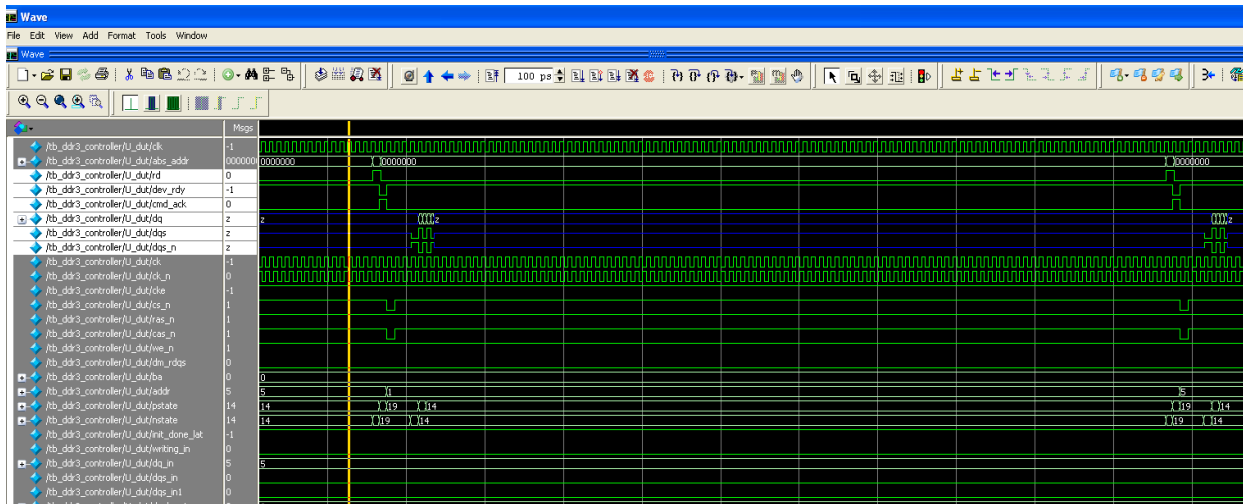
Wave
File Edit View Add Format Tools Window
Wave
100 ps
Msgs
/tb_ddr3_controller/U_dut/clk -1
/tb_ddr3_controller/U_dut/abs_addr 0000000 0000000 0000000 0000000
/tb_ddr3_controller/U_dut/rd 0
/tb_ddr3_controller/U_dut/dev_rdy -1
/tb_ddr3_controller/U_dut/cmd_ack 0
/tb_ddr3_controller/U_dut/dq z z z z
/tb_ddr3_controller/U_dut/dqs z
/tb_ddr3_controller/U_dut/dqs_n z
/tb_ddr3_controller/U_dut/ck -1
/tb_ddr3_controller/U_dut/ck_n 0
/tb_ddr3_controller/U_dut/cke -1
/tb_ddr3_controller/U_dut/cs_n 1
/tb_ddr3_controller/U_dut/ras_n 1
/tb_ddr3_controller/U_dut/cas_n 1
/tb_ddr3_controller/U_dut/we_n 1
/tb_ddr3_controller/U_dut/dm_rdqs 0
/tb_ddr3_controller/U_dut/ba 0 0
/tb_ddr3_controller/U_dut/addr 5 5 1 5
/tb_ddr3_controller/U_dut/pstate 14 14 19 14 19 14
/tb_ddr3_controller/U_dut/nstate 14 14 19 14 19 14
/tb_ddr3_controller/U_dut/init_done_lat -1
/tb_ddr3_controller/U_dut/writing_in 0
/tb_ddr3_controller/U_dut/dq_in 5 5
/tb_ddr3_controller/U_dut/dqs_in 0
/tb_ddr3_controller/U_dut/dqs_in1 0